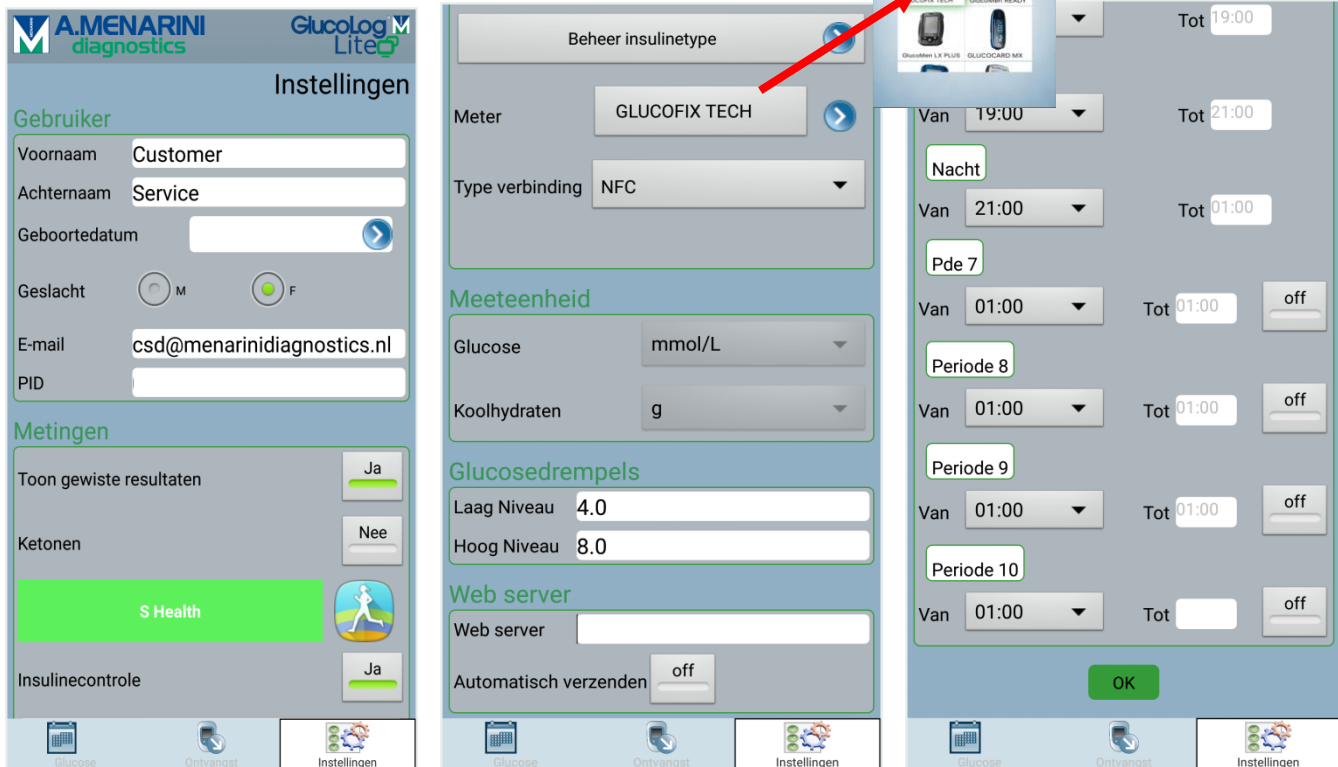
A.MENARINI diagnostics

GlucoLog Lite

Instellingen

Gebruiker

Voornaam Customer

Achternaam Service

Geboortedatum

Geslacht M F

E-mail csd@menarinidiagnostics.nl

PID

Metingen

Toon gewiste resultaten Ja

Ketonen Nee

S Health

Insulinecontrole Ja

Glucose Ontvangst Instellingen

Beheer insulinetype

Meter GLUCOFIX TECH

Type verbinding NFC

Meeteenheid

Glucose mmol/L

Koolhydraten g

Glucosedrempels

Laag Niveau 4.0

Hoog Niveau 8.0

Web server

Web server

Automatisch verzenden off

Glucose Ontvangst Instellingen

GLUCOFIX TECH GLUCOFIX READY GlucoMen LX PLUS GLUCOCARD MX

Tot 19:00

Van 19:00 Tot 21:00

Nacht

Van 21:00 Tot 01:00

Pde 7

Van 01:00 Tot 01:00 off

Periode 8

Van 01:00 Tot 01:00 off

Periode 9

Van 01:00 Tot 01:00 off

Periode 10

Van 01:00 Tot off

OK

Glucose Ontvangst Instellingen